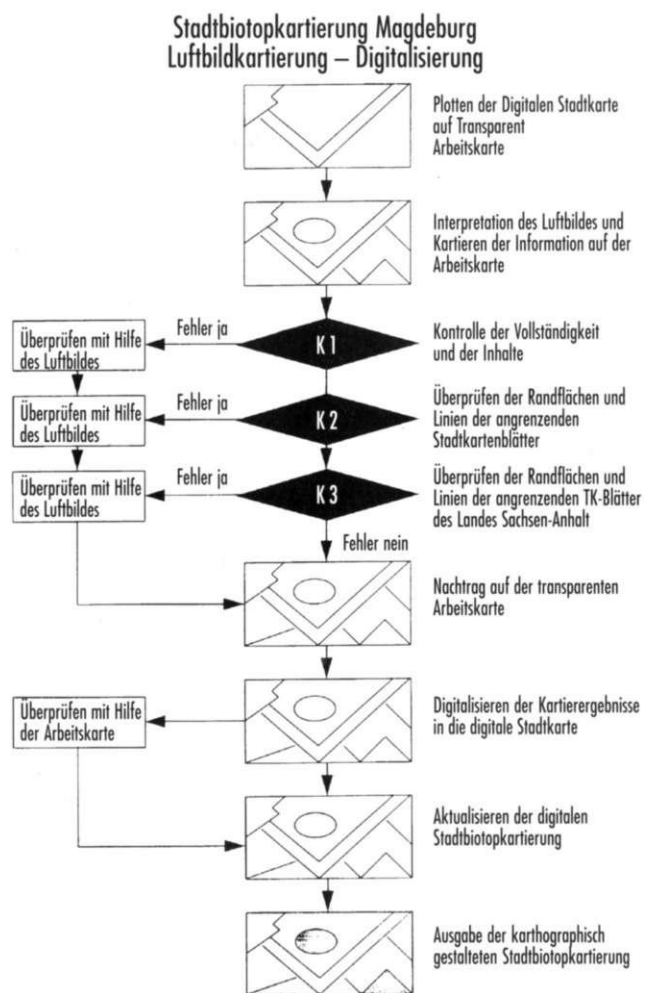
Stadtbiotopkartierung Magdeburg
Luftbildkartierung – Digitalisierung

Plotten der Digitalen Stadtkarte auf Transparent Arbeitskarte

Interpretation des Luftbildes und Kartieren der Information auf der Arbeitskarte

Überprüfen mit Hilfe des Luftbildes

Fehler ja

K 1

Kontrolle der Vollständigkeit und der Inhalte

Überprüfen mit Hilfe des Luftbildes

Fehler ja

K 2

Überprüfen der Randflächen und Linien der angrenzenden Stadtkartenblätter

Überprüfen mit Hilfe des Luftbildes

Fehler ja

K 3

Überprüfen der Randflächen und Linien der angrenzenden TK-Blätter des Landes Sachsen-Anhalt

Fehler nein

Nachtrag auf der transparenten Arbeitskarte

Überprüfen mit Hilfe der Arbeitskarte

Digitalisieren der Kartierergebnisse in die digitale Stadtkarte

Aktualisieren der digitalen Stadtbiotopkartierung

Ausgabe der karthographisch gestalteten Stadtbiotopkartierung